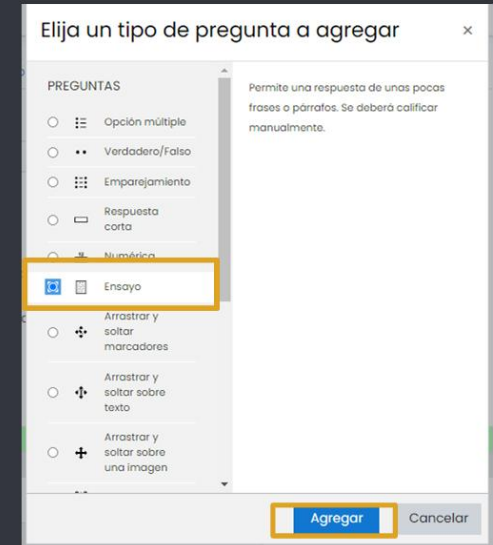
Elija un tipo de pregunta a agregar ×

PREGUNTAS

Opción múltiple

Verdadero/Falso

Emparejamiento

Respuesta corta

Numérica

Ensayo

Arrastrar y soltar marcadores

Arrastrar y soltar sobre texto

Arrastrar y soltar sobre una imagen

Permite una respuesta de unas pocas frases o párrafos. Se deberá calificar manualmente.

Agregar

Cancelar